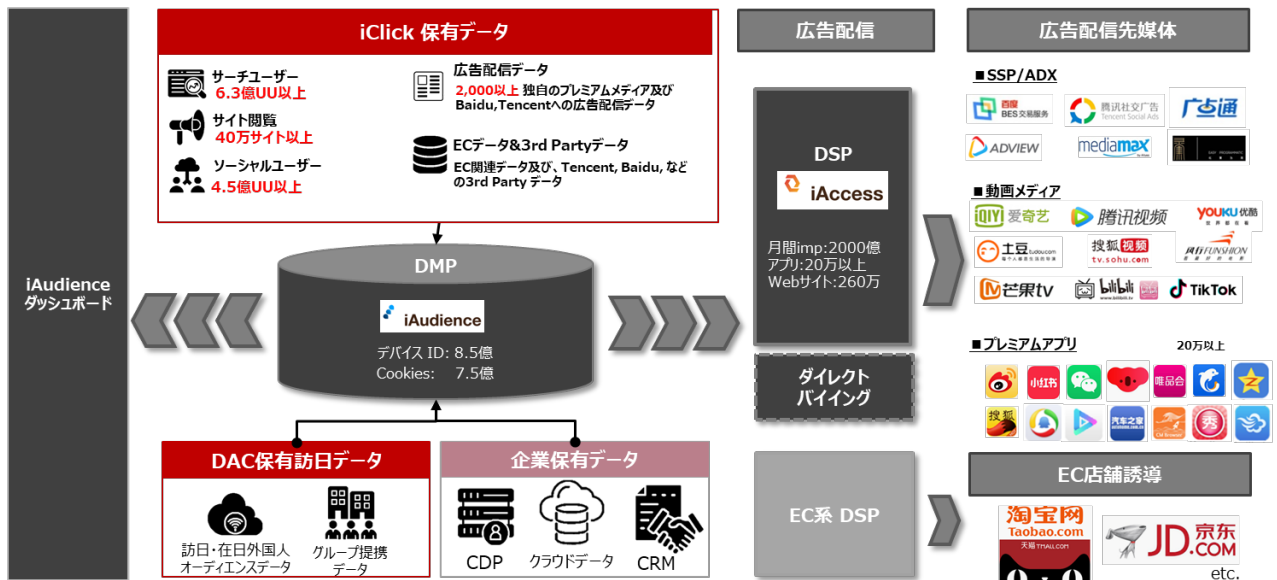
iAudience ダッシュボード

iClick 保有データ

サーチユーザー
6.3億UU以上

サイト閲覧
40万サイト以上

ソーシャルユーザー
4.5億UU以上

広告配信データ
2,000以上 独自のプレミアムメディア及び Baidu,Tencentへの広告配信データ

ECデータ&3rd Partyデータ
EC関連データ及び、Tencent, Baidu, などの3rd Party データ

DMP
iAudience
デバイス ID: 8.5億
Cookies: 7.5億

DAC保有訪日データ
訪日・在日外国人オーディエンスデータ
グループ提携データ

企業保有データ
CDP
クラウドデータ
CRM

広告配信

DSP
iAccess
月間imp:2000億
アプリ:20万以上
Webサイト:260万

ダイレクト バイイング

EC系 DSP

広告配信先媒体

■SSP/ADX
百度 BES交易服务
腾讯社交广告 Tencent Social Ads
广点通
ADVIEW
mediamax

■動画メディア
iQIYI 爱奇艺
腾讯视频
YOUKU 优酷
土豆
搜狐视频 tv.sohu.com
风行 FUNSHION
芒果tv
bilibili
TikTok

■プレミアムアプリ
20万以上
小红书
唯品会
搜狐
汽车之家

EC店舗誘導
淘宝网 Taobao.com
天猫 TMALL.COM
JD.COM 京东
etc.